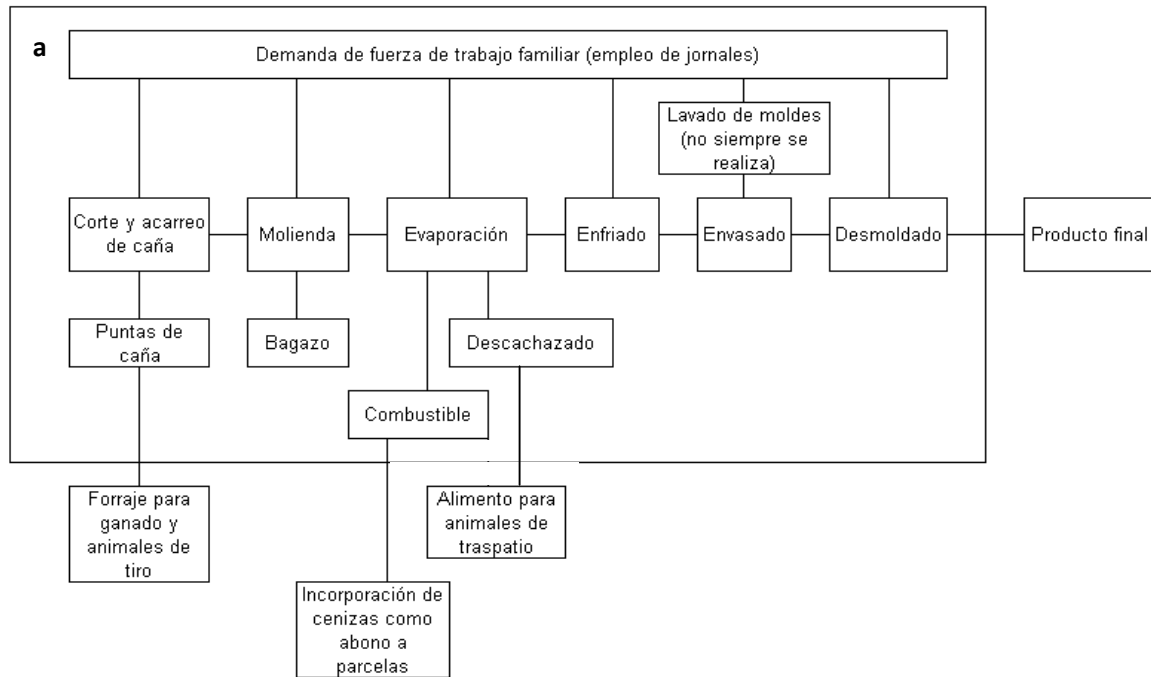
a

Demanda de fuerza de trabajo familiar (empleo de jornales)

Lavado de moldes (no siempre se realiza)

Corte y acarreo de caña

Molienda

Evaporación

Enfriado

Envasado

Desmoldado

Producto final

Puntas de caña

Bagazo

Descachazado

Combustible

Forraje para ganado y animales de tiro

Alimento para animales de traspatio

Incorporación de cenizas como abono a parcelas